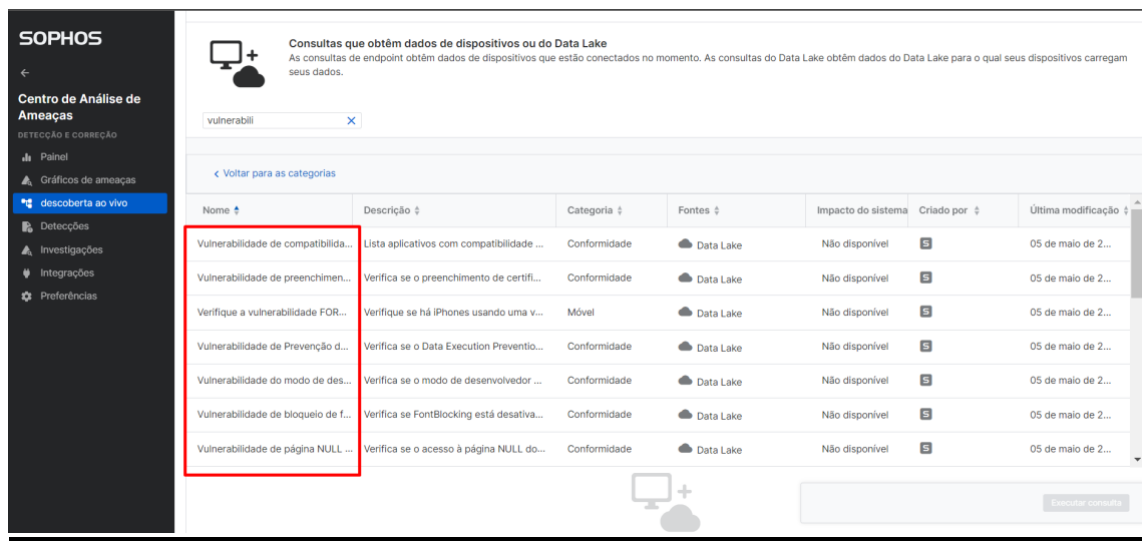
SOPHOS

←

Centro de Análise de Ameaças

DETECÇÃO E CORREÇÃO

Painel

Gráficos de ameaças

descoberta ao vivo

Detecções

Investigações

Integrações

Preferências

Consultas que obtêm dados de dispositivos ou do Data Lake

As consultas de endpoint obtêm dados de dispositivos que estão conectados no momento. As consultas do Data Lake obtêm dados do Data Lake para o qual seus dispositivos carregam seus dados.

vulnerabili ✕

‹ Voltar para as categorias

| Nome | Descrição | Categoria | Fontes | Impacto do sistema | Criado por | Última modificação |
|---|---|---|---|---|---|---|
| Vulnerabilidade de compatibilida... | Lista aplicativos com compatibilidade ... | Conformidade | Data Lake | Não disponível | S | 05 de maio de 2... |
| Vulnerabilidade de preenchimen... | Verifica se o preenchimento de certifi... | Conformidade | Data Lake | Não disponível | S | 05 de maio de 2... |
| Verifique a vulnerabilidade FOR... | Verifique se há iPhones usando uma v... | Móvel | Data Lake | Não disponível | S | 05 de maio de 2... |
| Vulnerabilidade de Prevenção d... | Verifica se o Data Execution Preventio... | Conformidade | Data Lake | Não disponível | S | 05 de maio de 2... |
| Vulnerabilidade do modo de des... | Verifica se o modo de desenvolvedor ... | Conformidade | Data Lake | Não disponível | S | 05 de maio de 2... |
| Vulnerabilidade de bloqueio de f... | Verifica se FontBlocking está desativa... | Conformidade | Data Lake | Não disponível | S | 05 de maio de 2... |
| Vulnerabilidade de página NULL ... | Verifica se o acesso à página NULL do... | Conformidade | Data Lake | Não disponível | S | 05 de maio de 2... |

Executar consulta